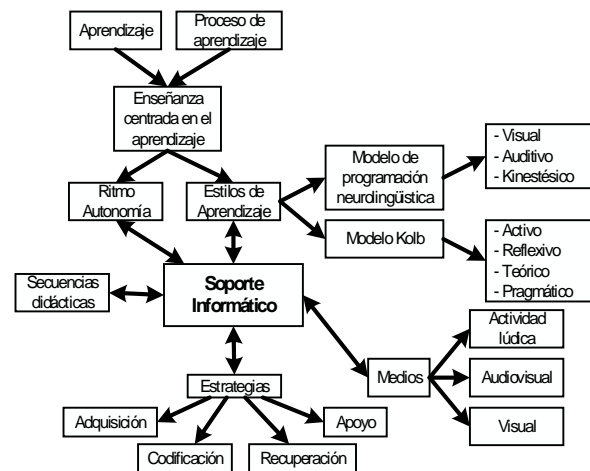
Aprendizaje

Proceso de aprendizaje

Enseñanza centrada en el aprendizaje

Ritmo Autonomía

Estilos de Aprendizaje

Modelo de programación neurolingüstica

- Visual
- Auditivo
- Kinestésico

Modelo Kolb

- Activo
- Reflexivo
- Teórico
- Pragmático

Secuencias didácticas

Soporte Informático

Actividad lúdica

Audiovisual

Medios

Visual

Estrategias

Adquisición

Apoyo

Codificación

Recuperación